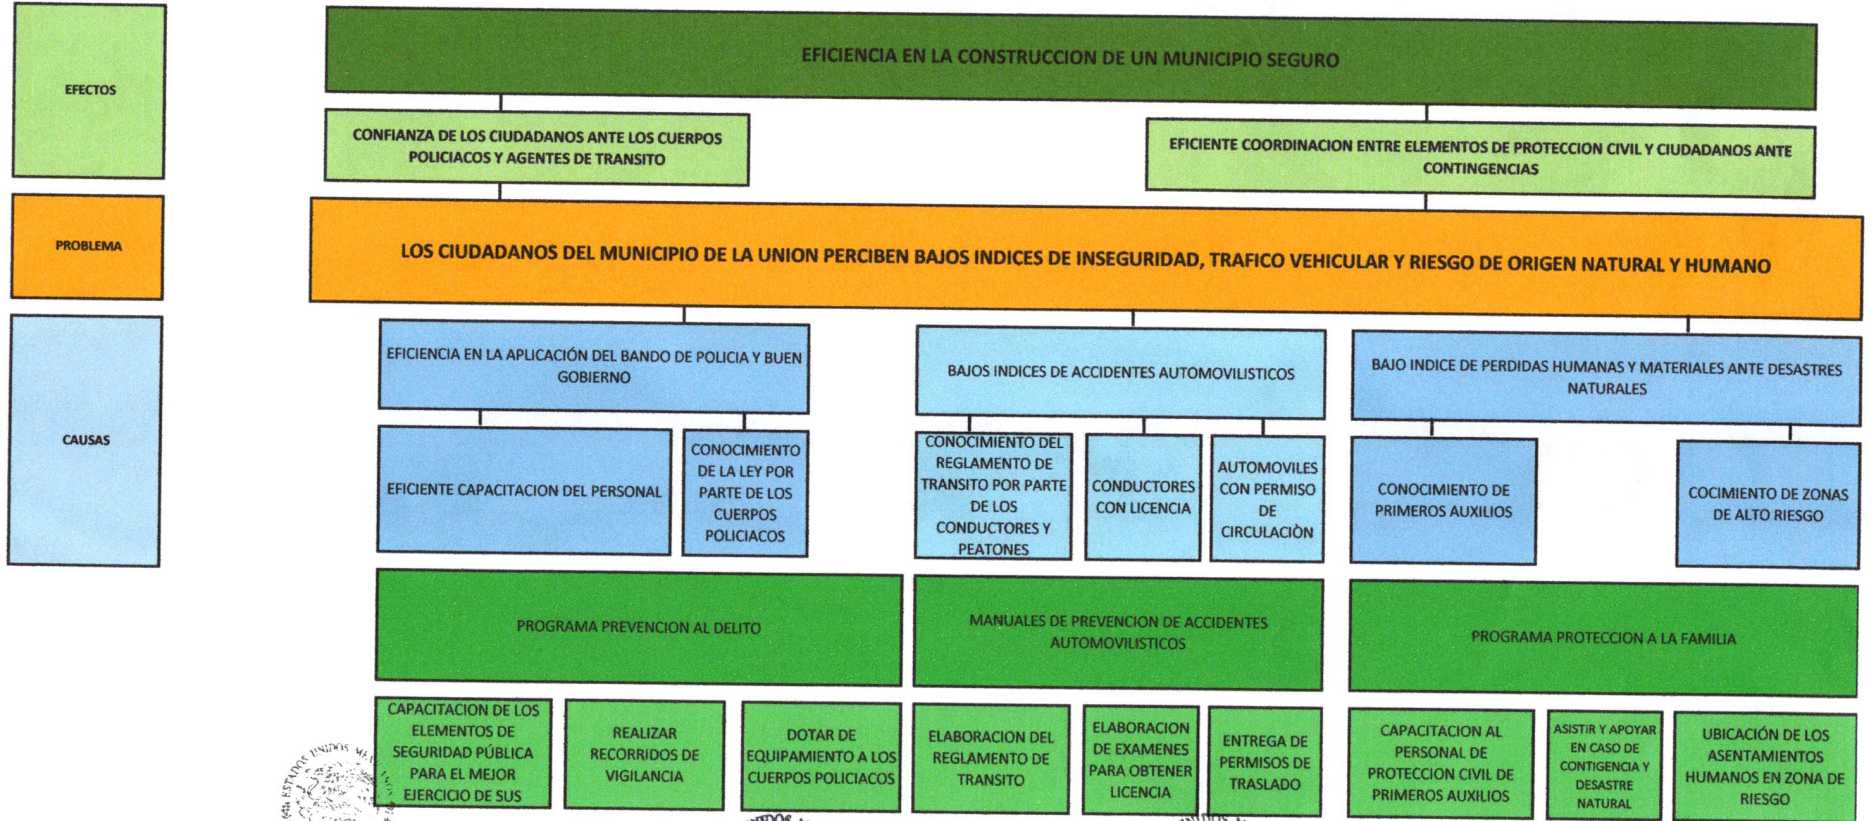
EFECTOS

PROBLEMA

CAUSAS

EFICIENCIA EN LA CONSTRUCCION DE UN MUNICIPIO SEGURO

CONFIANZA DE LOS CIUDADANOS ANTE LOS CUERPOS POLICIACOS Y AGENTES DE TRANSITO

EFICIENTE COORDINACION ENTRE ELEMENTOS DE PROTECCION CIVIL Y CIUDADANOS ANTE CONTINGENCIAS

LOS CIUDADANOS DEL MUNICIPIO DE LA UNION PERCIBEN BAJOS INDICES DE INSEGURIDAD, TRAFICO VEHICULAR Y RIESGO DE ORIGEN NATURAL Y HUMANO

EFICIENCIA EN LA APLICACIÓN DEL BANDO DE POLICIA Y BUEN GOBIERNO

BAJOS INDICES DE ACCIDENTES AUTOMOVILISTICOS

BAJO INDICE DE PERDIDAS HUMANAS Y MATERIALES ANTE DESASTRES NATURALES

EFICIENTE CAPACITACION DEL PERSONAL

CONOCIMIENTO DE LA LEY POR PARTE DE LOS CUERPOS POLICIACOS

CONOCIMIENTO DEL REGLAMENTO DE TRANSITO POR PARTE DE LOS CONDUCTORES Y PEATONES

CONDUCTORES CON LICENCIA

AUTOMOVILES CON PERMISO DE CIRCULACIÒN

CONOCIMIENTO DE PRIMEROS AUXILIOS

COCIMIENTO DE ZONAS DE ALTO RIESGO

PROGRAMA PREVENCION AL DELITO

MANUALES DE PREVENCION DE ACCIDENTES AUTOMOVILISTICOS

PROGRAMA PROTECCION A LA FAMILIA

CAPACITACION DE LOS ELEMENTOS DE SEGURIDAD PÚBLICA PARA EL MEJOR EJERCICIO DE SUS

REALIZAR RECORRIDOS DE VIGILANCIA

DOTAR DE EQUIPAMIENTO A LOS CUERPOS POLICIACOS

ELABORACION DEL REGLAMENTO DE TRANSITO

ELABORACION DE EXAMENES PARA OBTENER LICENCIA

ENTREGA DE PERMISOS DE TRASLADO

CAPACITACION AL PERSONAL DE PROTECCION CIVIL DE PRIMEROS AUXILIOS

ASISTIR Y APOYAR EN CASO DE CONTIGENCIA Y DESASTRE NATURAL

UBICACIÓN DE LOS ASENTAMIENTOS HUMANOS EN ZONA DE RIESGO

ESTADOS UNIDOS ME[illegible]